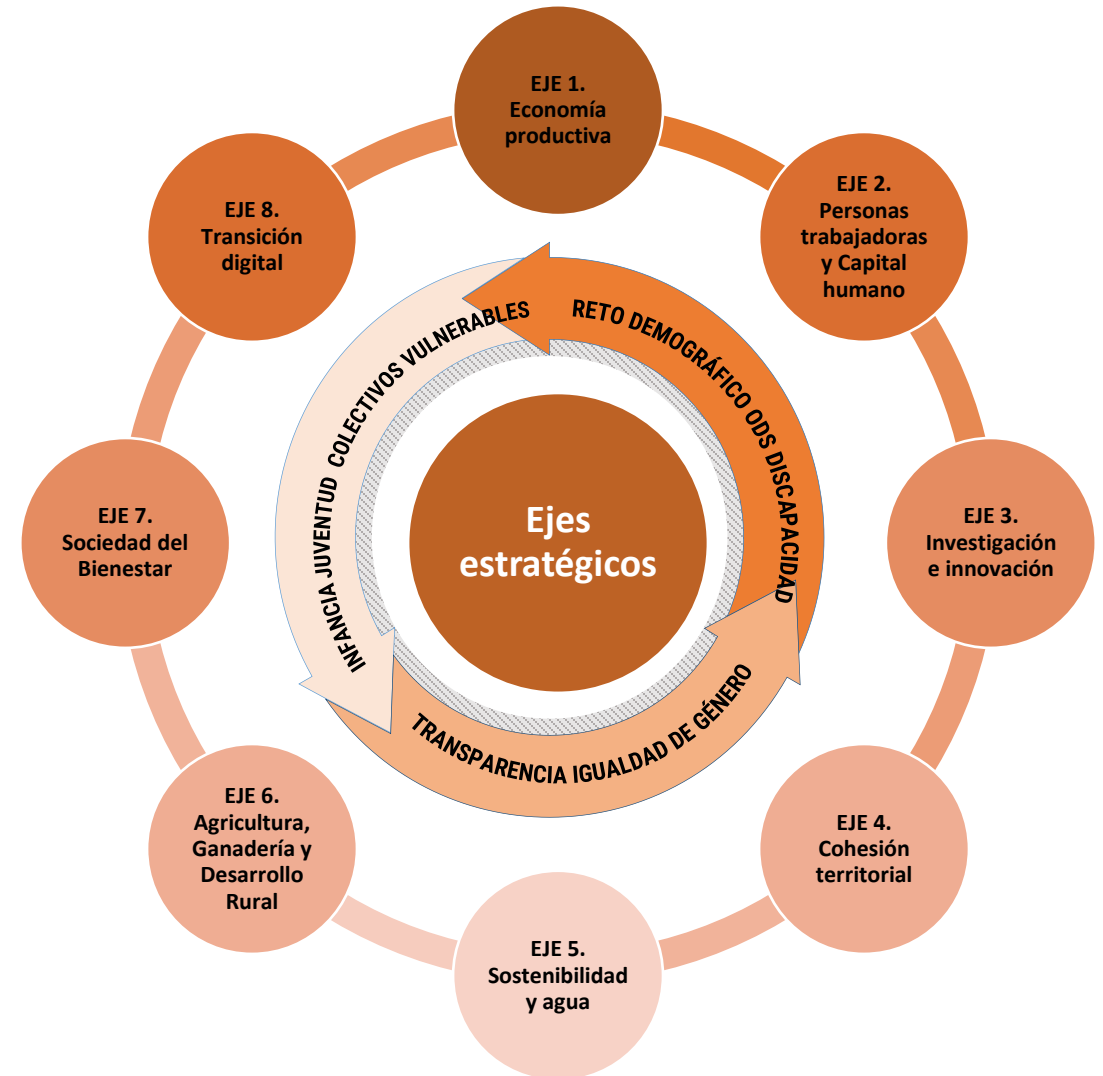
EJE 1.
Economía productiva

EJE 2.
Personas trabajadoras y Capital humano

EJE 3.
Investigación e innovación

EJE 4.
Cohesión territorial

EJE 5.
Sostenibilidad y agua

EJE 6.
Agricultura, Ganadería y Desarrollo Rural

EJE 7.
Sociedad del Bienestar

EJE 8.
Transición digital

RETO DEMOGRÁFICO ODS DISCAPACIDAD

TRANSPARENCIA IGUALDAD DE GÉNERO

INFANCIA JUVENTUD COLECTIVOS VULNERABLES

Ejes estratégicos